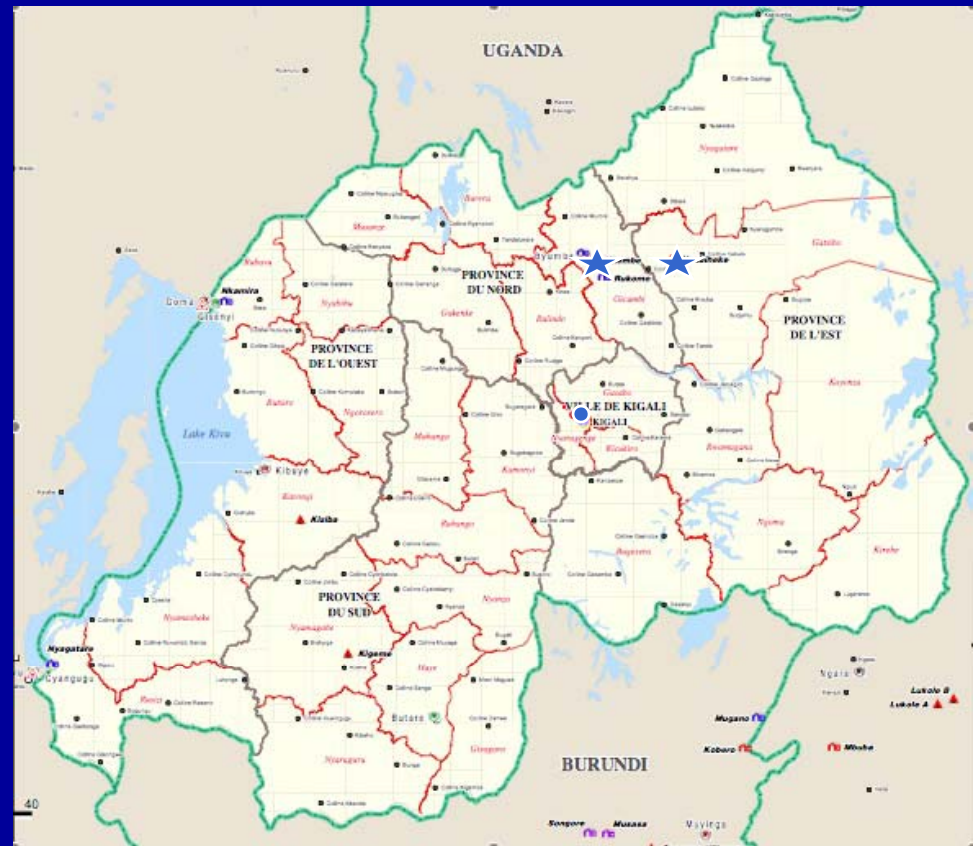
UGANDA

Burera

Musanze

Nyagatare

Gatsibo

PROVINCE DU NORD

Rukomo

Gicumbi

Nkamira

Goma

Gisenyi

Nyabihu

Rubavu

Gakenke

Rulindo

PROVINCE DE L'EST

PROVINCE DE L'OUEST

Ngororero

Rutsiro

VILLE DE KIGALI

KIGALI

Gasabo

Nyarugenge

Kicukiro

Kayonza

Lake Kivu

Muhanga

Kamonyi

Rwamagana

Kibuye

Karongi

Kiziba

Ruhango

Ngoma

Kirehe

Bugesera

PROVINCE DU SUD

Nyamasheke

Nyamagabe

Kigeme

Nyanza

Huye

Nyagatare

Cyangugu

Rusizi

Butare

Gisagara

Nyaruguru

Ngara

Lukole B

Lukole A

Mugano

Kobero

Mbuba

BURUNDI

Songore

Musasa

Muyinga

40